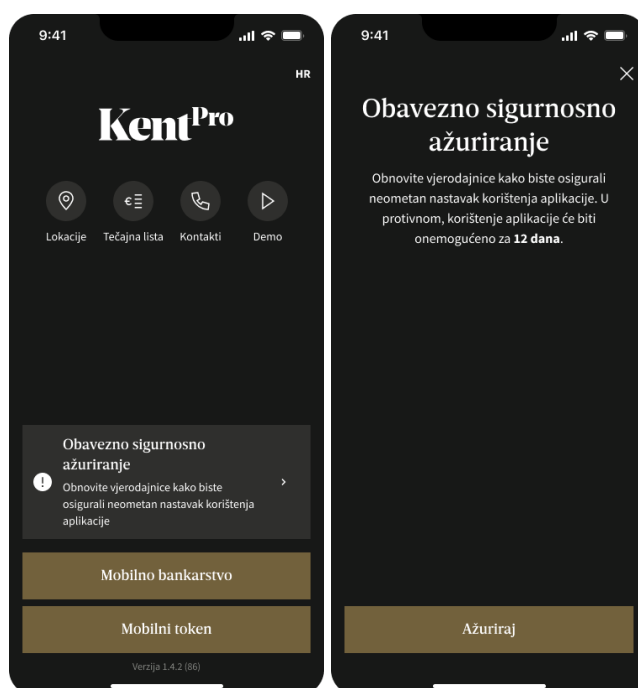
9:41

HR

KentPro

Lokacije

Tečajna lista

Kontakti

Demo

Obavezno sigurnosno ažuriranje

Obnovite vjerodajnice kako biste osigurali neometan nastavak korištenja aplikacije

Mobilno bankarstvo

Mobilni token

Verzija 1.4.2 (86)

9:41

Obavezno sigurnosno ažuriranje

Obnovite vjerodajnice kako biste osigurali neometan nastavak korištenja aplikacije. U protivnom, korištenje aplikacije će biti onemogućeno za **12 dana**.

Ažuriraj